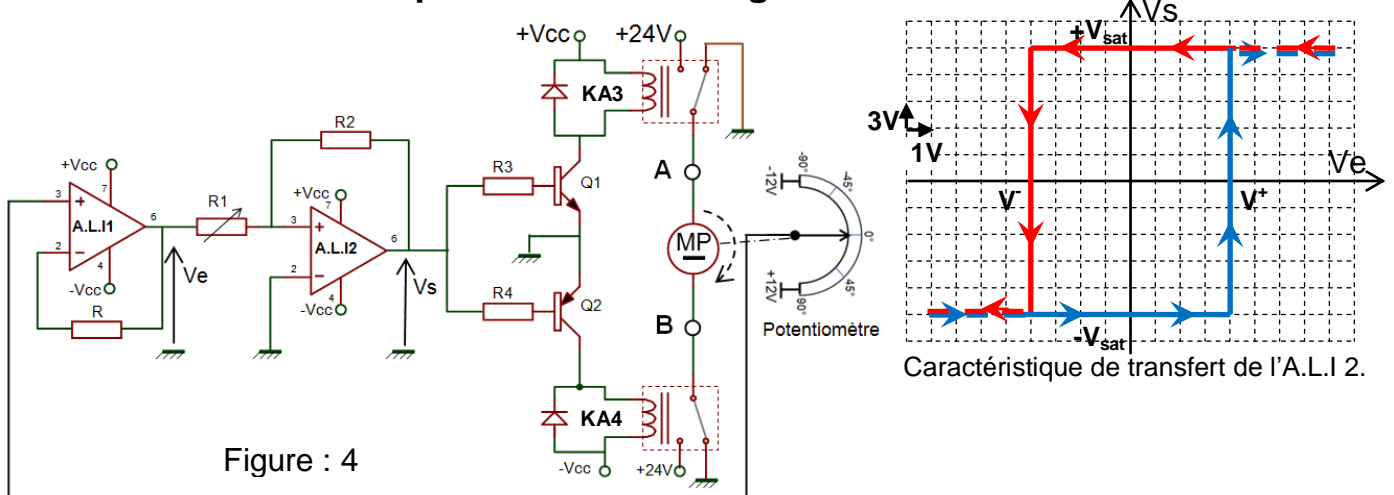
+Vcc
+24V
KA3
R2
R3
Q1
A
+Vcc
7
3
6
A.L.I1
2
4
-Vcc
R1
+Vcc
7
3
A.L.I2
6
2
4
-Vcc
Ve
Vs
R
R4
Q2
MP
B
KA4
-Vcc
+24V
-12V
+12V
-90°
-45°
0°
45°
90°
Potentiomètre
Figure : 4
Vs
$+V_{sat}$
3V
1V
Ve
$V^-$
$V^+$
$-V_{sat}$
Caractéristique de transfert de l'A.L.I 2.